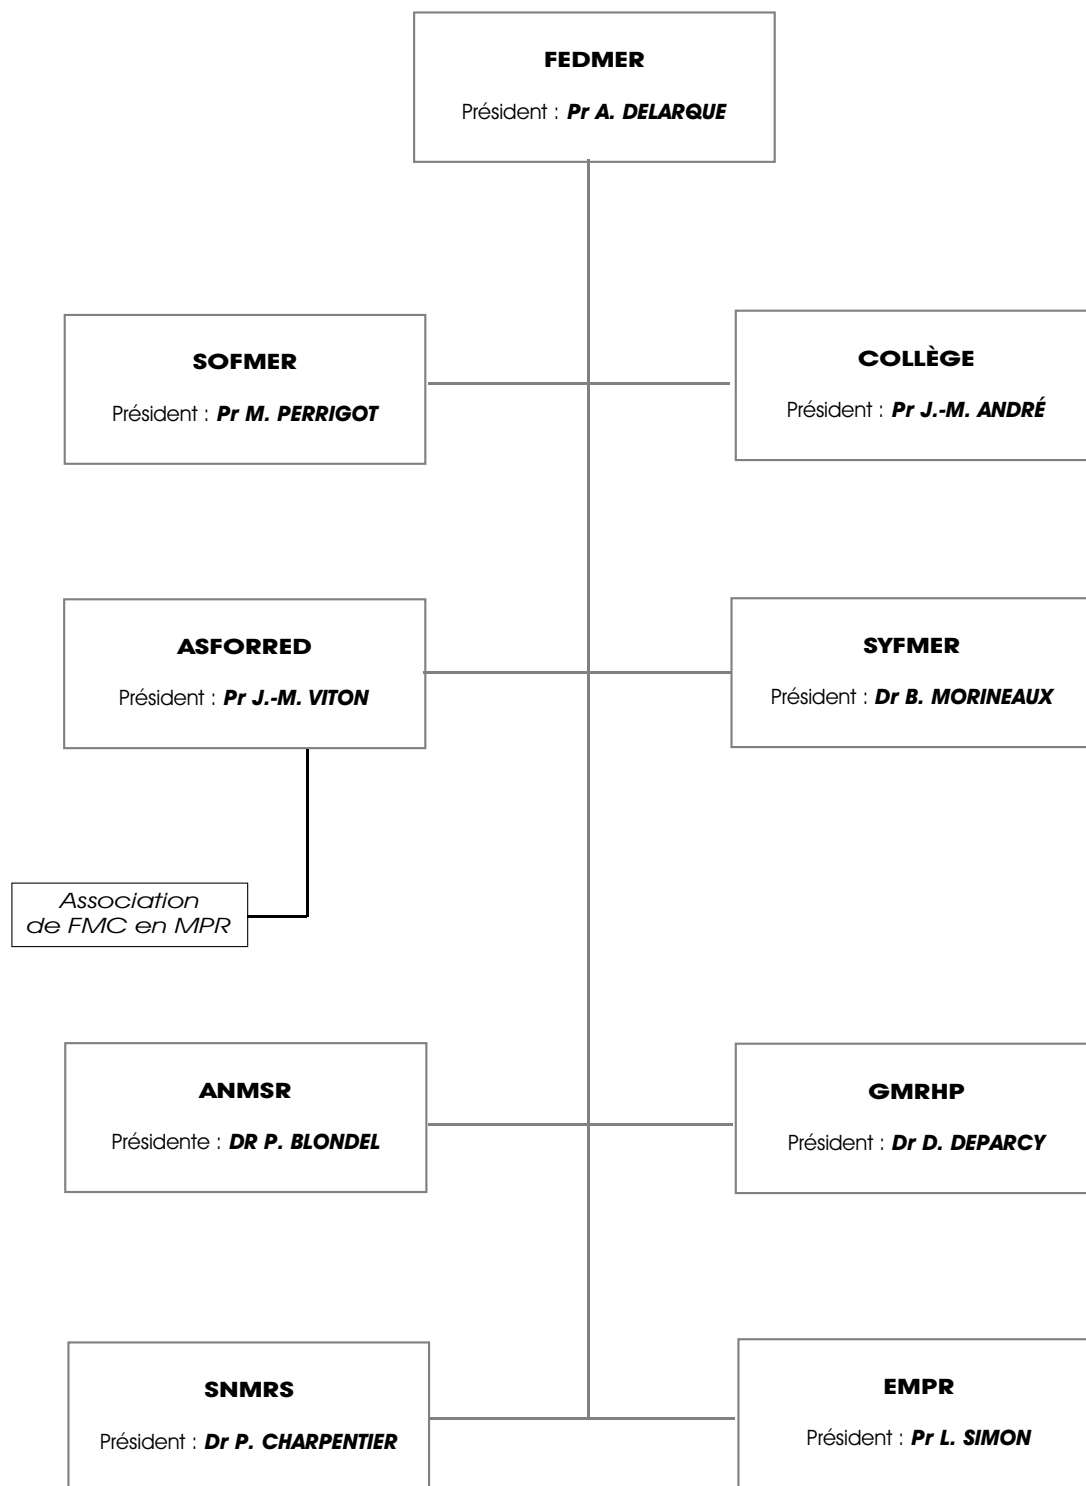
FEDMER

Président : Pr A. DELARQUE

SOFMER

Président : Pr M. PERRIGOT

COLLÈGE

Président : Pr J.-M. ANDRÉ

ASFORRED

Président : Pr J.-M. VITON

SYFMER

Président : Dr B. MORINEAUX

Association de FMC en MPR

ANMSR

Présidente : DR P. BLONDEL

GMRHP

Président : Dr D. DEPARCY

SNMRS

Président : Dr P. CHARPENTIER

EMPR

Président : Pr L. SIMON